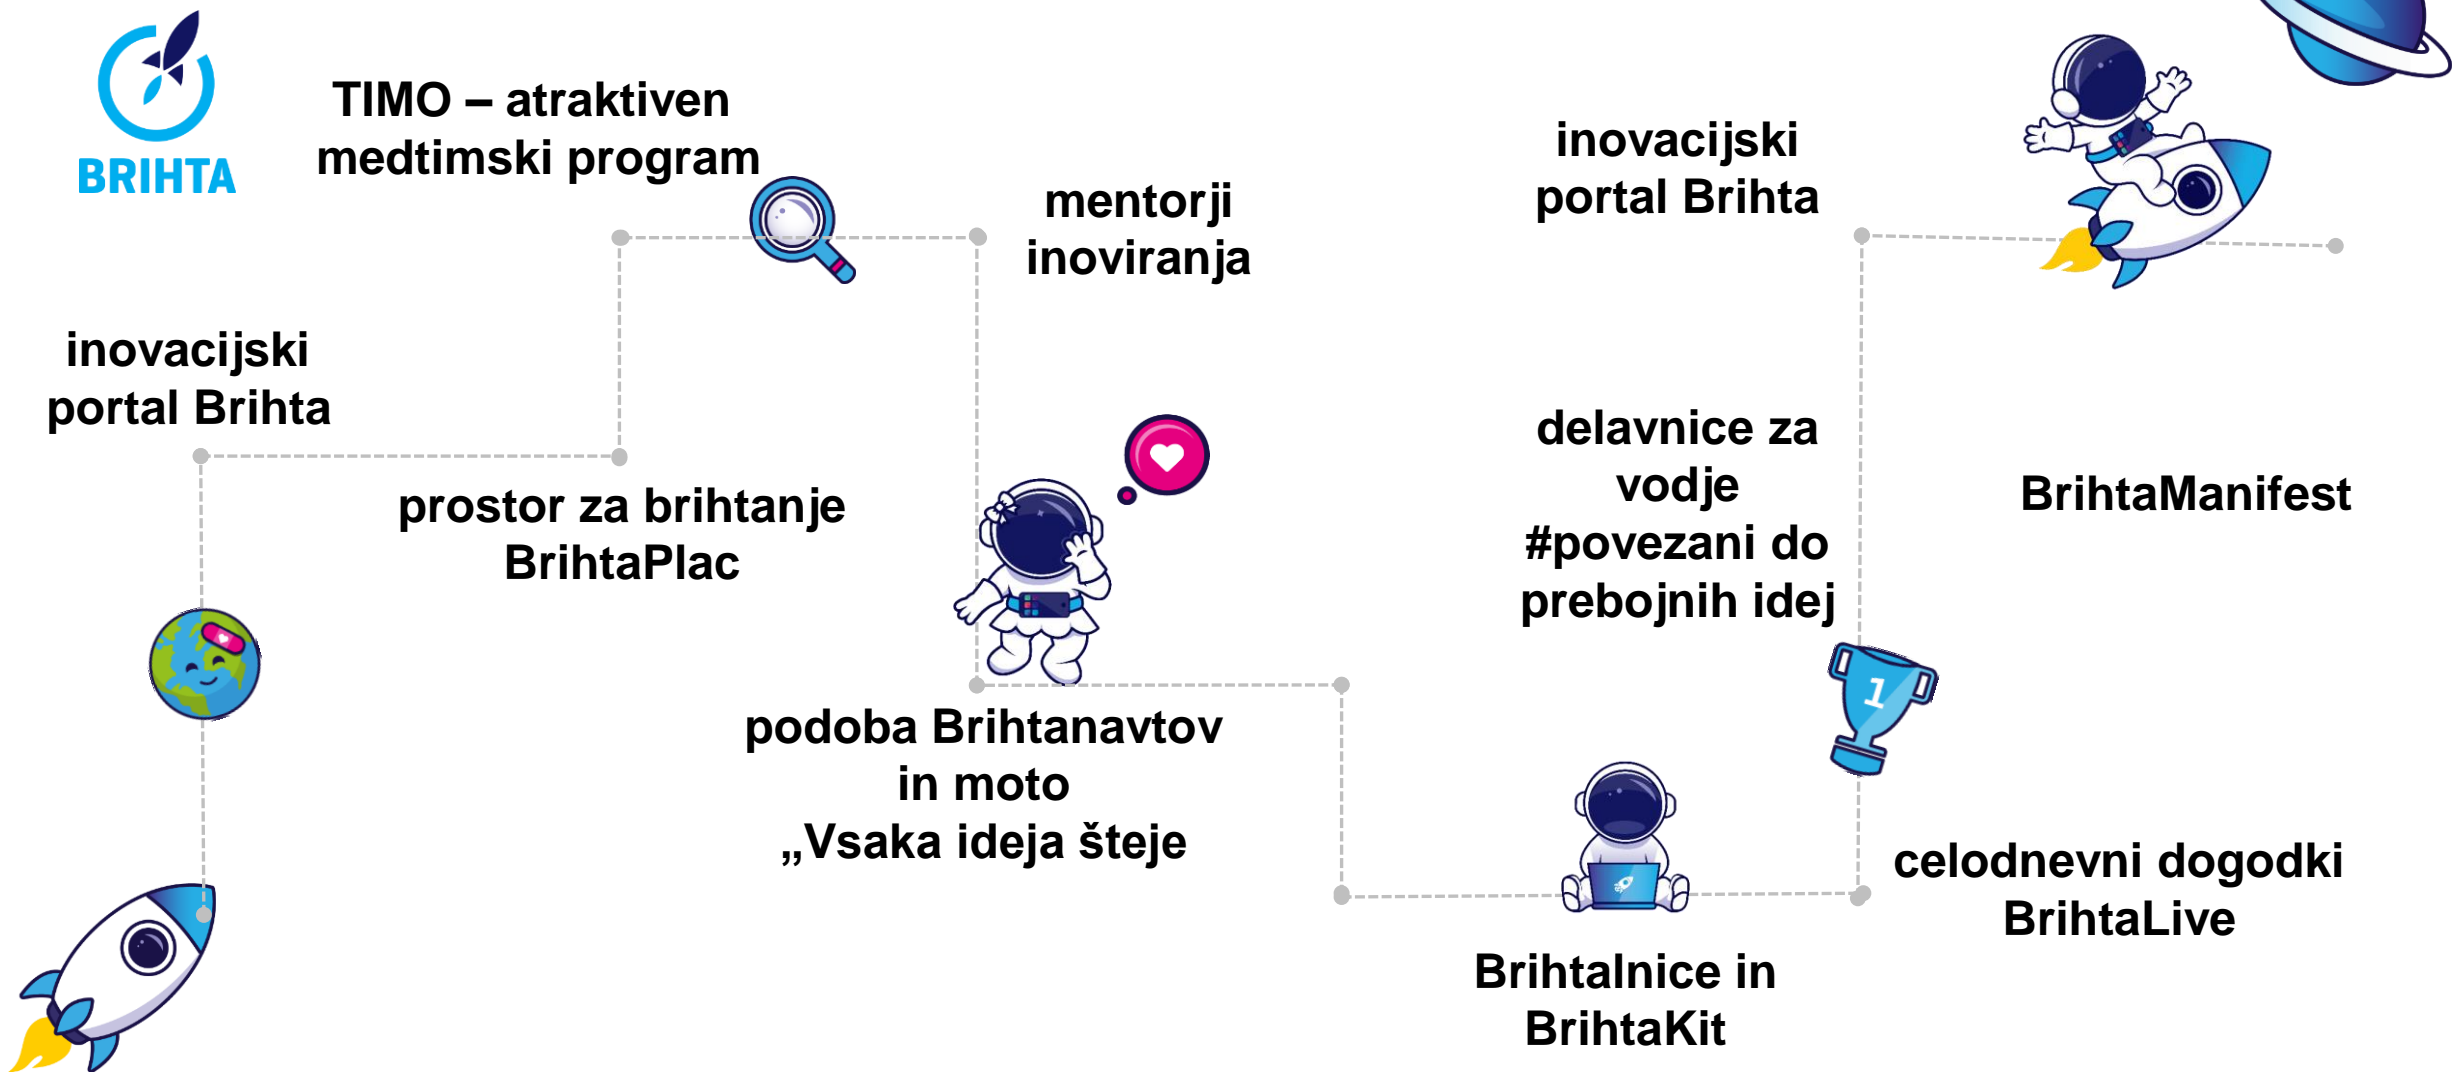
BRIHTA

TIMO – atraktiven medtimski program

mentorji inoviranja

inovacijski portal Brihta

inovacijski portal Brihta

prostor za brihtanje BrihtaPlac

delavnice za vodje #povezani do prebojnih idej

BrihtaManifest

podoba Brihtanavtov in moto „Vsaka ideja šteje

celodnevni dogodki BrihtaLive

Brihtalnice in BrihtaKit